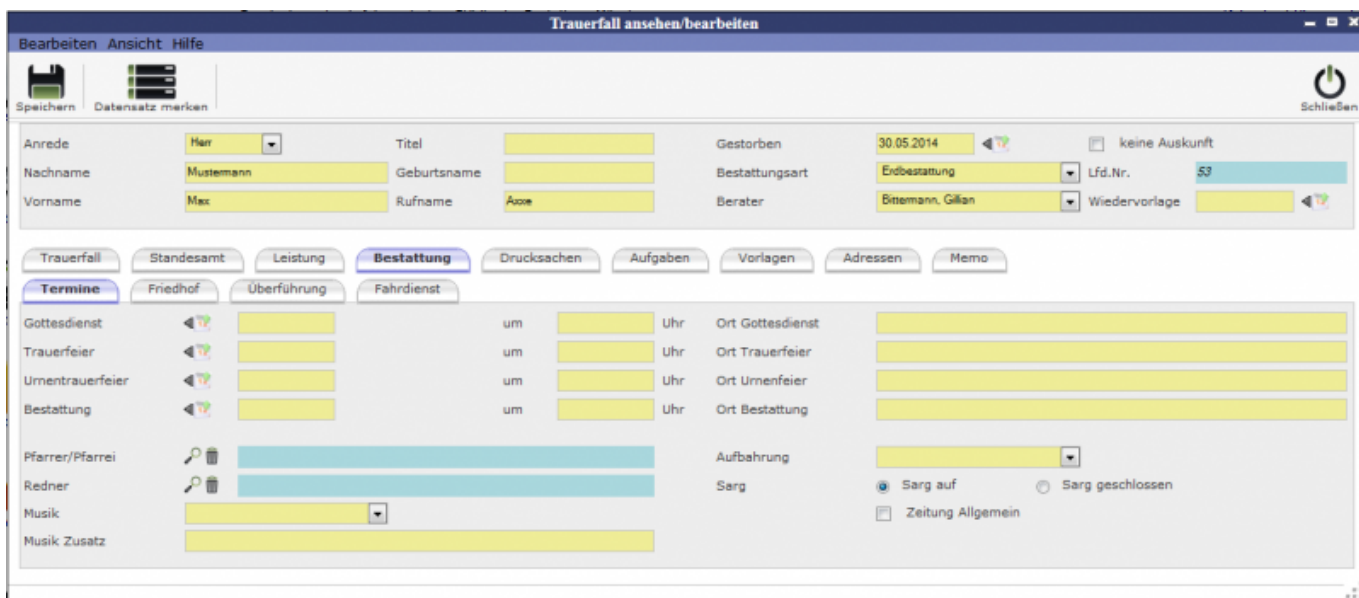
Trauerfall ansehen/bearbeiten

Bearbeiten Ansicht Hilfe

Speichern Datensatz merken

Schließen

Anrede Herr
Titel
Gestorben 30.05.2014
keine Auskunft

Nachname Mustermann
Geburtsname
Bestattungsart Erdbestattung
Lfd.Nr. 53

Vorname Max
Rufname Axxe
Berater Bittermann, Gillian
Wiedervorlage

Trauerfall Standesamt Leistung Bestattung Drucksachen Aufgaben Vorlagen Adressen Memo

Termine Friedhof Überführung Fahrdienst

Gottesdienst um Uhr Ort Gottesdienst
Trauerfeier um Uhr Ort Trauerfeier
Urnentrauerfeier um Uhr Ort Urnenfeier
Bestattung um Uhr Ort Bestattung

Pfarrer/Pfarrei
Aufbahrung
Redner
Sarg Sarg auf Sarg geschlossen
Musik
Zeitung Allgemein
Musik Zusatz